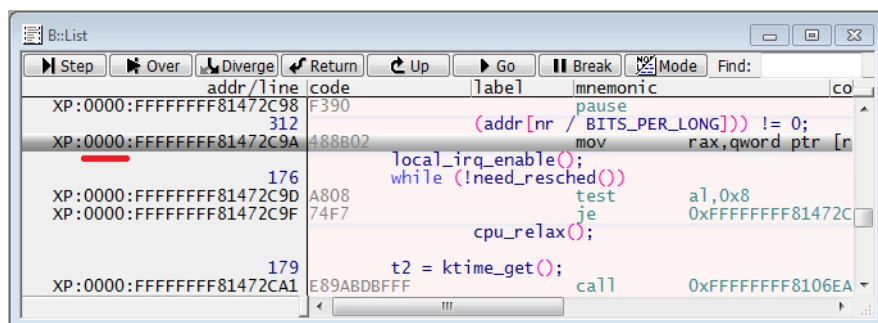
B::List

Step | Over | Diverge | Return | Up | Go | Break | Mode | Find:

| addr/line | code | label | mnemonic | co |
|---|---|---|---|---|
| XP:0000:FFFFFFFF81472C98 | F390 | | pause | |
| 312 | | (addr[nr / BITS_PER_LONG])) != 0; | | |
| XP:0000:FFFFFFFF81472C9A | 488B02 | | mov | rax,qword ptr [r |
| | | local_irq_enable(); | | |
| 176 | | while (!need_resched()) | | |
| XP:0000:FFFFFFFF81472C9D | A808 | | test | al,0x8 |
| XP:0000:FFFFFFFF81472C9F | 74F7 | | je | 0xFFFFFFFF81472C |
| | | cpu_relax(); | | |
| 179 | | t2 = ktime_get(); | | |
| XP:0000:FFFFFFFF81472CA1 | E89ABDBFFF | | call | 0xFFFFFFFF8106EA |